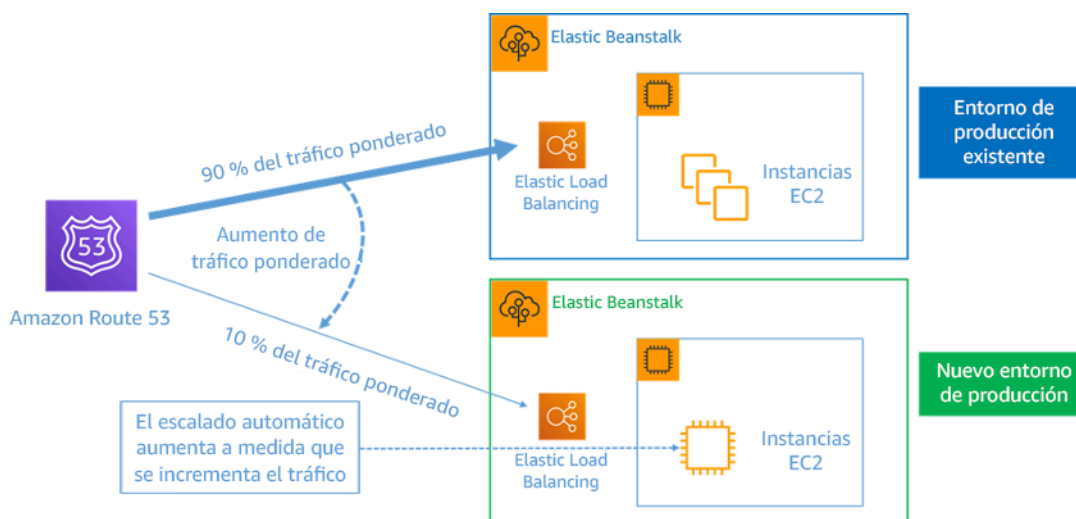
Elastic Beanstalk

90 % del tráfico ponderado

Elastic Load Balancing

Instancias EC2

Entorno de producción existente

53

Amazon Route 53

Aumento de tráfico ponderado

Elastic Beanstalk

10 % del tráfico ponderado

Nuevo entorno de producción

El escalado automático aumenta a medida que se incrementa el tráfico

Elastic Load Balancing

Instancias EC2